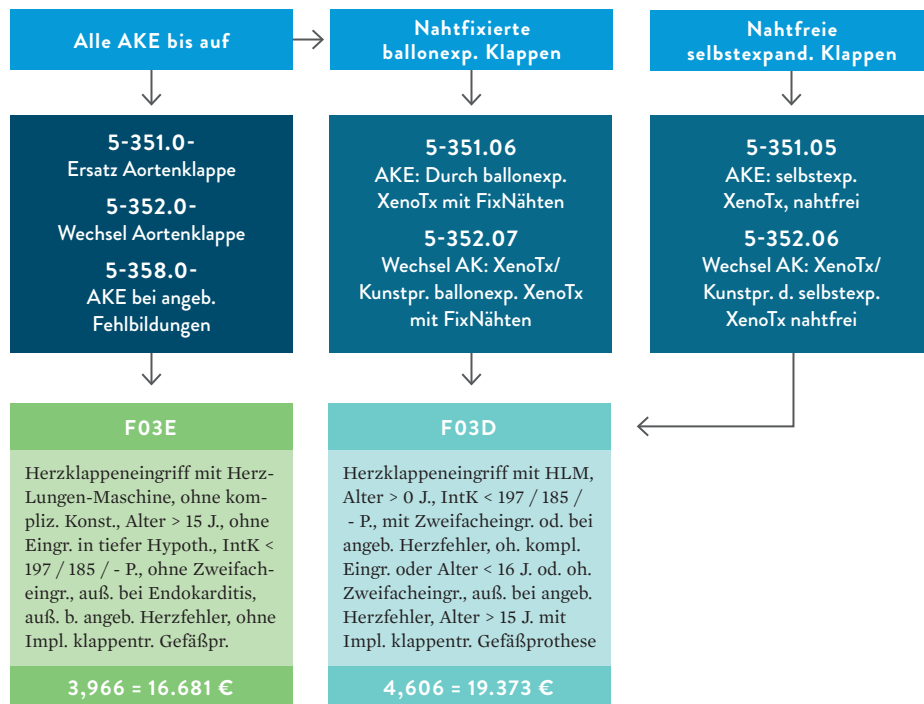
Alle AKE bis auf

Nahtfixierte ballonexp. Klappen

Nahtfreie selbstexpand. Klappen

5-351.0-
Ersatz Aortenklappe
5-352.0-
Wechsel Aortenklappe
5-358.0-
AKE bei angeb. Fehlbildungen

5-351.06
AKE: Durch ballonexp. XenoTx mit FixNähten
5-352.07
Wechsel AK: XenoTx/ Kunstpr. ballonexp. XenoTx mit FixNähten

5-351.05
AKE: selbstexp. XenoTx, nahtfrei
5-352.06
Wechsel AK: XenoTx/ Kunstpr. d. selbstexp. XenoTx nahtfrei

F03E

Herzklappeneingriff mit Herz-Lungen-Maschine, ohne kompliz. Konst., Alter > 15 J., ohne Eingr. in tiefer Hypoth., IntK < 197 / 185 / - P., ohne Zweifacheingr., auß. bei Endokarditis, auß. b. angeb. Herzfehler, ohne Impl. klappentr. Gefäßpr.

3,966 = 16.681 €

F03D

Herzklappeneingriff mit HLM, Alter > 0 J., IntK < 197 / 185 / - P., mit Zweifacheingr. od. bei angeb. Herzfehler, oh. kompl. Eingr. oder Alter < 16 J. od. oh. Zweifacheingr., auß. bei angeb. Herzfehler, Alter > 15 J. mit Impl. klappentr. Gefäßprothese

4,606 = 19.373 €